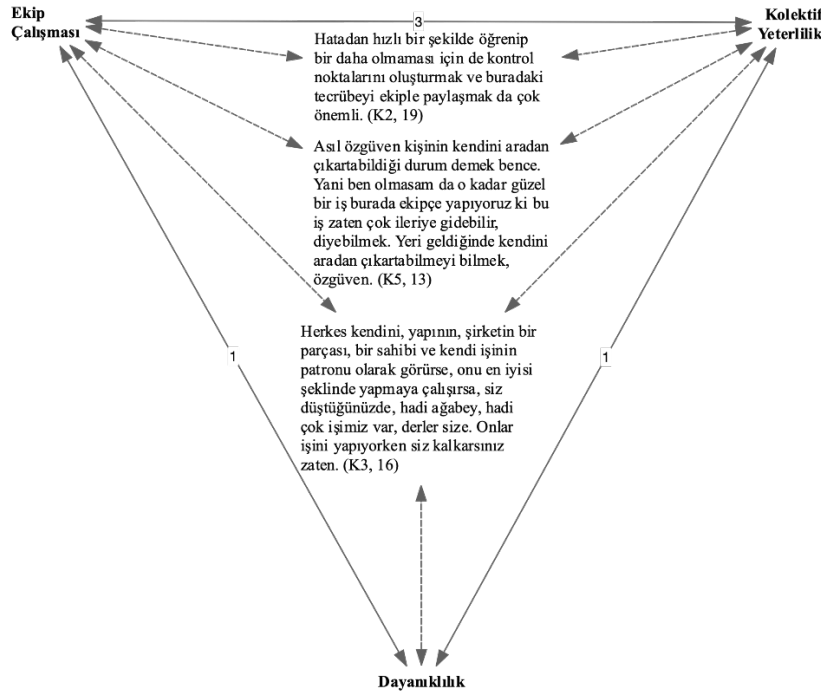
Ekip Çalışması

3

Kolektif Yeterlilik

Hatadan hızlı bir şekilde öğrenip bir daha olmaması için de kontrol noktalarını oluşturmak ve buradaki tecrübeyi ekiple paylaşmak da çok önemli. (K2, 19)

Asıl özgüven kişinin kendini aradan çıkartabildiği durum demek bence. Yani ben olmasam da o kadar güzel bir iş burada ekipçe yapıyoruz ki bu iş zaten çok ileriye gidebilir, diyebilmek. Yeri geldiğinde kendini aradan çıkartabilmeyi bilmek, özgüven. (K5, 13)

1

Herkes kendini, yapının, şirketin bir parçası, bir sahibi ve kendi işinin patronu olarak görürse, onu en iyisi şeklinde yapmaya çalışırsa, siz düştüğünüzde, hadi ağabey, hadi çok işimiz var, derler size. Onlar işini yapıyorken siz kalkarsınız zaten. (K3, 16)

1

Dayanıklılık